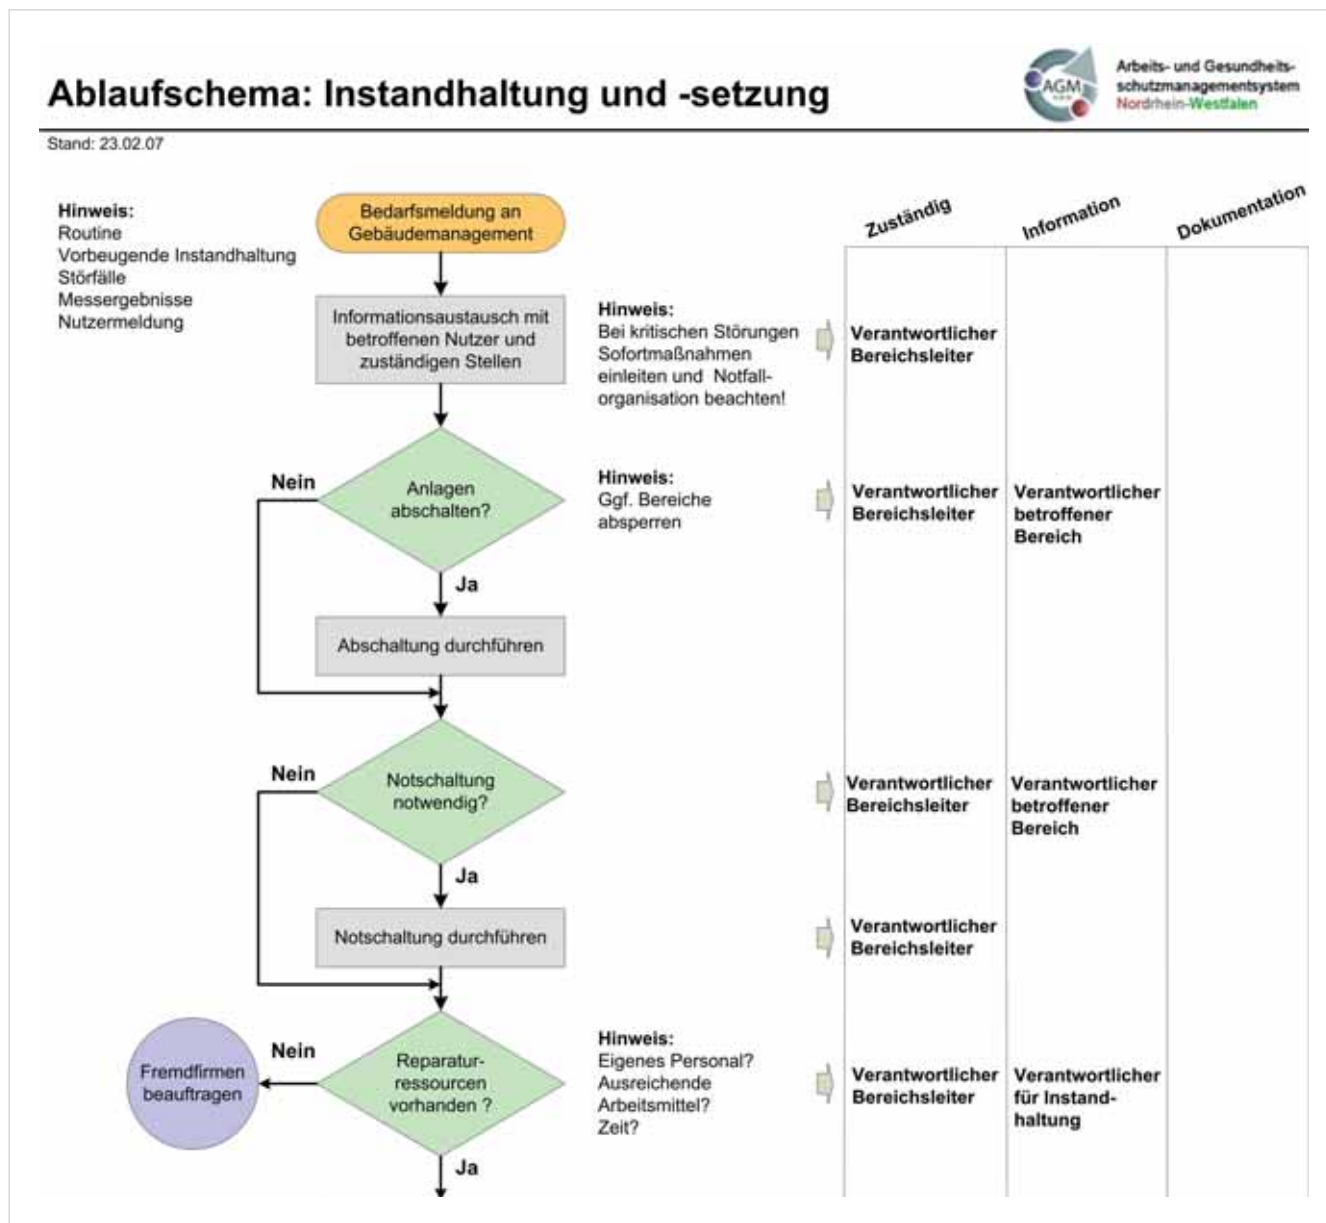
Ablaufschema: Instandhaltung und -setzung

AGM

Arbeits- und Gesundheitsschutzmanagementsystem Nordrhein-Westfalen

Stand: 23.02.07

Hinweis:
Routine
Vorbeugende Instandhaltung
Störfälle
Messergebnisse
Nutzermeldung

Bedarfsmeldung an Gebäudemanagement

Zuständig | Information | Dokumentation

Informationsaustausch mit betroffenen Nutzer und zuständigen Stellen

Hinweis:
Bei kritischen Störungen Sofortmaßnahmen einleiten und Notfallorganisation beachten!

Verantwortlicher Bereichsleiter

Nein

Anlagen abschalten?

Hinweis:
Ggf. Bereiche absperren

Verantwortlicher Bereichsleiter

Verantwortlicher betroffener Bereich

Ja

Abschaltung durchführen

Nein

Notschaltung notwendig?

Verantwortlicher Bereichsleiter

Verantwortlicher betroffener Bereich

Ja

Notschaltung durchführen

Verantwortlicher Bereichsleiter

Fremdfirmen beauftragen

Nein

Reparaturressourcen vorhanden ?

Hinweis:
Eigenes Personal?
Ausreichende Arbeitsmittel?
Zeit?

Verantwortlicher Bereichsleiter

Verantwortlicher für Instandhaltung

Ja